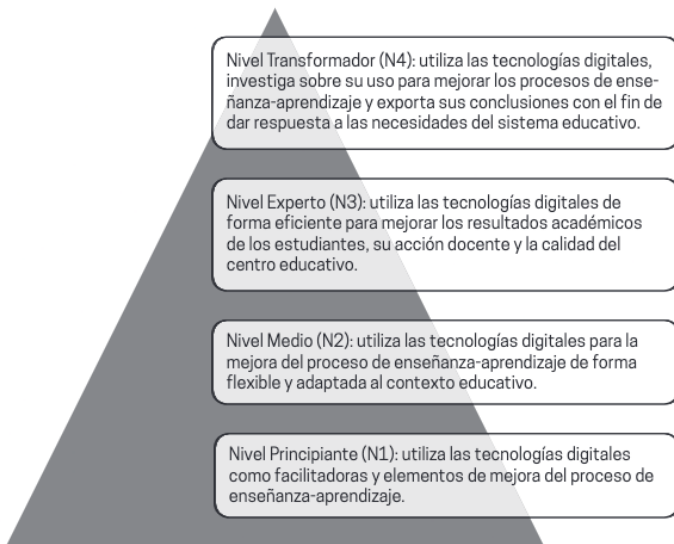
Nivel Transformador (N4): utiliza las tecnologías digitales, investiga sobre su uso para mejorar los procesos de enseñanza-aprendizaje y exporta sus conclusiones con el fin de dar respuesta a las necesidades del sistema educativo.

Nivel Experto (N3): utiliza las tecnologías digitales de forma eficiente para mejorar los resultados académicos de los estudiantes, su acción docente y la calidad del centro educativo.

Nivel Medio (N2): utiliza las tecnologías digitales para la mejora del proceso de enseñanza-aprendizaje de forma flexible y adaptada al contexto educativo.

Nivel Principiante (N1): utiliza las tecnologías digitales como facilitadoras y elementos de mejora del proceso de enseñanza-aprendizaje.